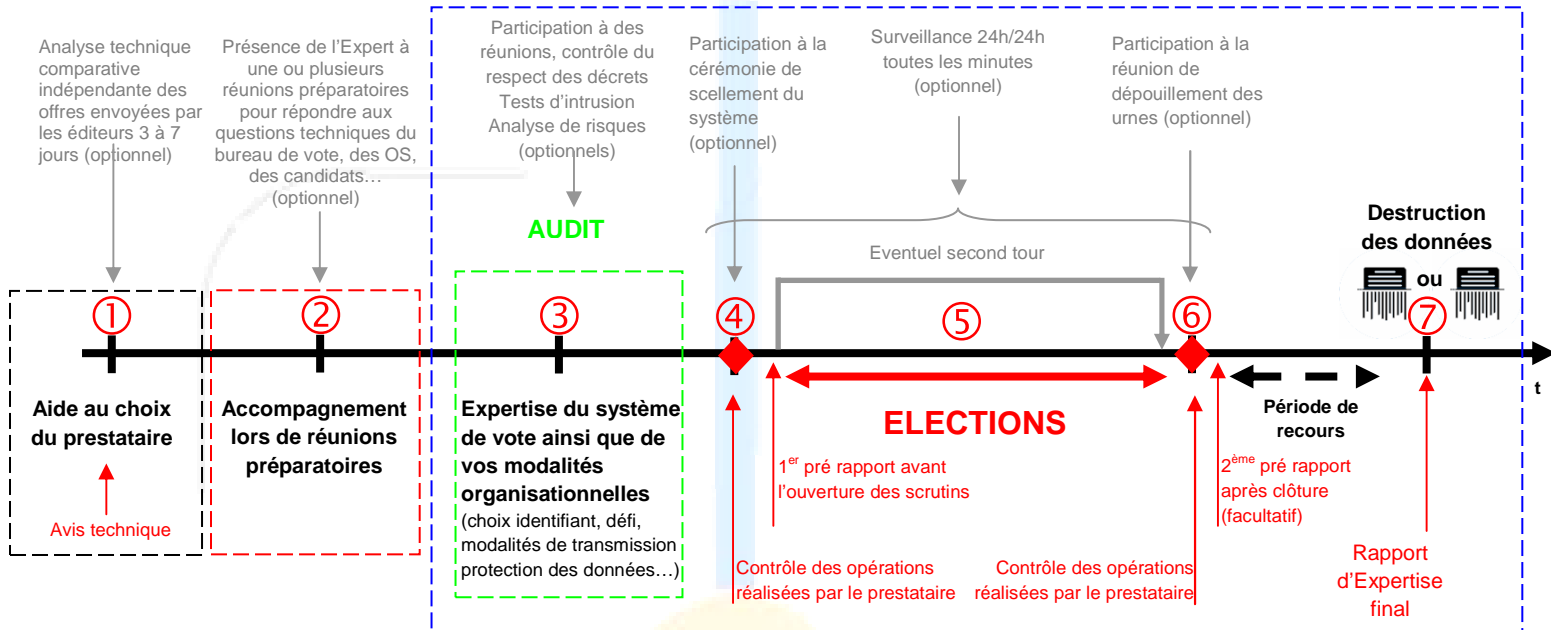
Analyse technique comparative indépendante des offres envoyées par les éditeurs 3 à 7 jours (optionnel)

Présence de l'Expert à une ou plusieurs réunions préparatoires pour répondre aux questions techniques du bureau de vote, des OS, des candidats… (optionnel)

Participation à des réunions, contrôle du respect des décrets
Tests d'intrusion
Analyse de risques
(optionnels)

AUDIT

Participation à la cérémonie de scellement du système (optionnel)

Surveillance 24h/24h toutes les minutes (optionnel)

Participation à la réunion de dépouillement des urnes (optionnel)

Destruction des données

ou

Eventuel second tour

①

②

③

④

⑤

⑥

⑦

t

Aide au choix du prestataire

Avis technique

Accompagnement lors de réunions préparatoires

Expertise du système de vote ainsi que de vos modalités organisationnelles
(choix identifiant, défi, modalités de transmission protection des données…)

ELECTIONS

$1^{er}$ pré rapport avant l'ouverture des scrutins

Contrôle des opérations réalisées par le prestataire

Contrôle des opérations réalisées par le prestataire

Période de recours

$2^{ème}$ pré rapport après clôture (facultatif)

Rapport d'Expertise final